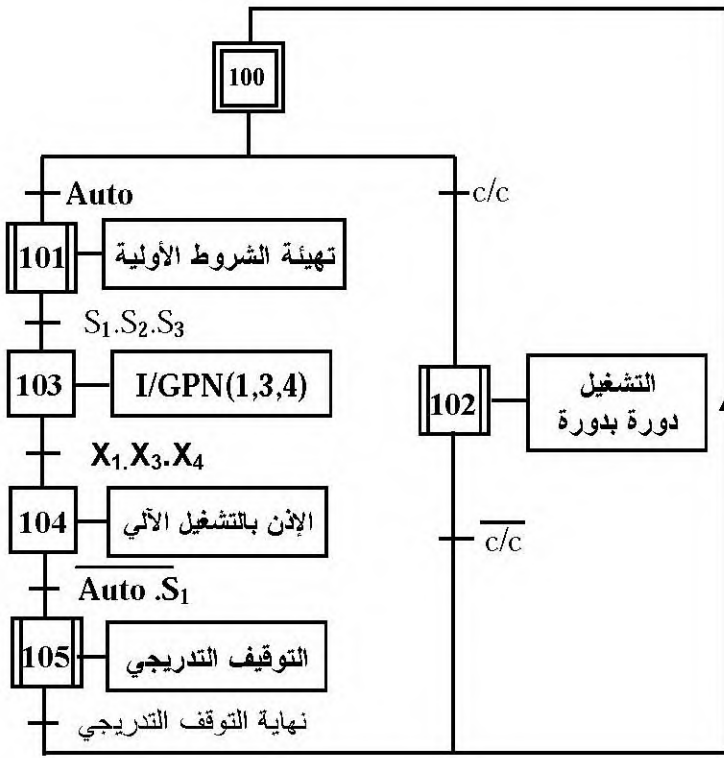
100

Auto

101 تهيئة الشروط الأولية

$S_1.S_2.S_3$

103 I/GPN(1,3,4)

$X_1.X_3.X_4$

104 الإذن بالتشغيل الآلي

$\overline{Auto}.S_1$

105 التوقيف التدريجي

نهاية التوقف التدريجي

c/c

102 التشغيل دورة بدورة

$\overline{c/c}$